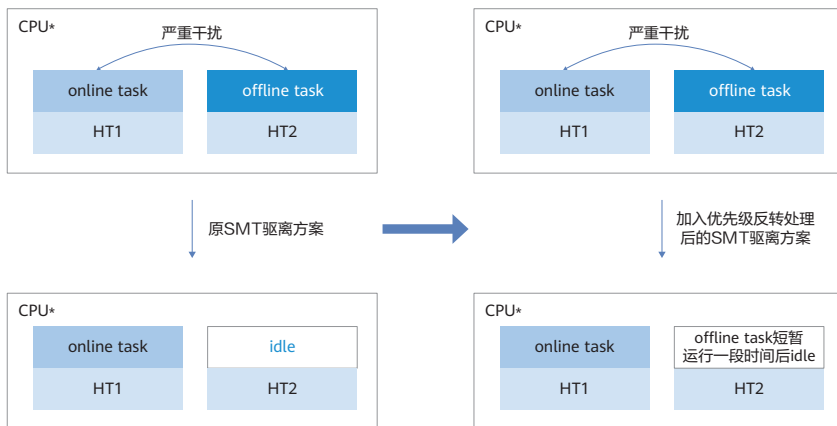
CPU*

严重干扰

online task

offline task

HT1

HT2

CPU*

严重干扰

online task

offline task

HT1

HT2

原SMT驱离方案

加入优先级反转处理后的SMT驱离方案

CPU*

online task

idle

HT1

HT2

CPU*

online task

offline task短暂运行一段时间后idle

HT1

HT2